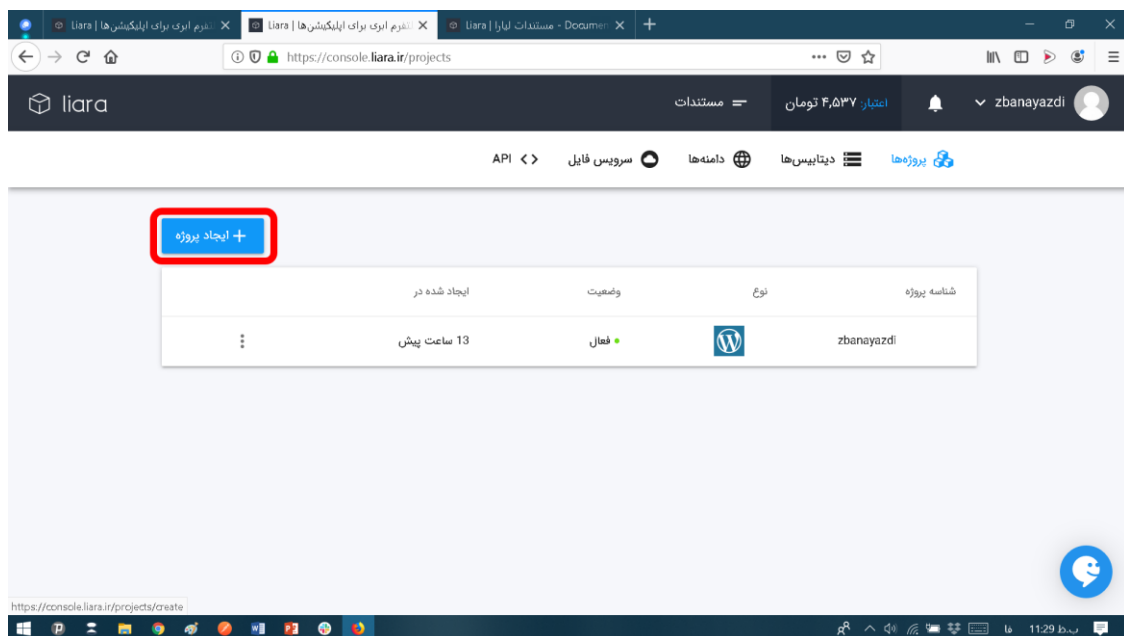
Liara | پلتفرم ابری برای اپلیکیشن‌ها
Liara | پلتفرم ابری برای اپلیکیشن‌ها
مستندات لیارا | Liara - Documen
https://console.liara.ir/projects
liara
مستندات
اعتبار: ۴،۵۳۷ تومان
zbanayazdi
پروژه‌ها
دیتابیس‌ها
دامنه‌ها
سرویس فایل
API
ایجاد پروژه
| شناسه پروژه | نوع | وضعیت | ایجاد شده در | |
|---|---|---|---|---|
| zbanayazdi | | فعال | 13 ساعت پیش | ⋮ |
https://console.liara.ir/projects/create
11:29 ب.ظ